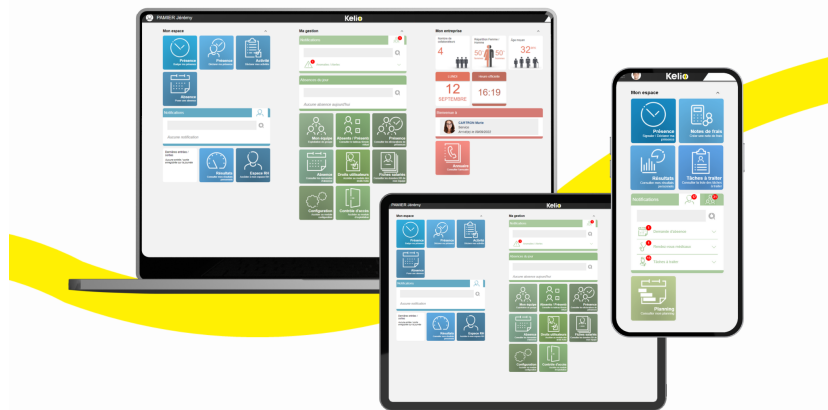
PANIER Jérémy

Kelio

Mon espace

Présence

Présence

Activité

Absence

Notifications

Aucune notification

Résultats

Espace RH

Ma gestion

Notifications

Absences du jour

Aucune absence aujourd'hui

Mon équipe

Résultats / Présents

Présence

Absences

Droits utilisateurs

Fiches salariés

Configuration

Contrôle d'accès

Mon entreprise

4

50

50

32

LUNDI

12

SEPTEMBRE

16:19

Annuaire

Mon espace

Présence

Présence

Activité

Absence

Notifications

Aucune notification

Résultats

Espace RH

Ma gestion

Notifications

Absences du jour

Aucune absence aujourd'hui

Mon équipe

Résultats / Présents

Présence

Absences

Droits utilisateurs

Fiches salariés

Configuration

Contrôle d'accès

Kelio

Mon espace

Présence

Notes de frais

Résultats

Tâches à traiter

Notifications

Planning